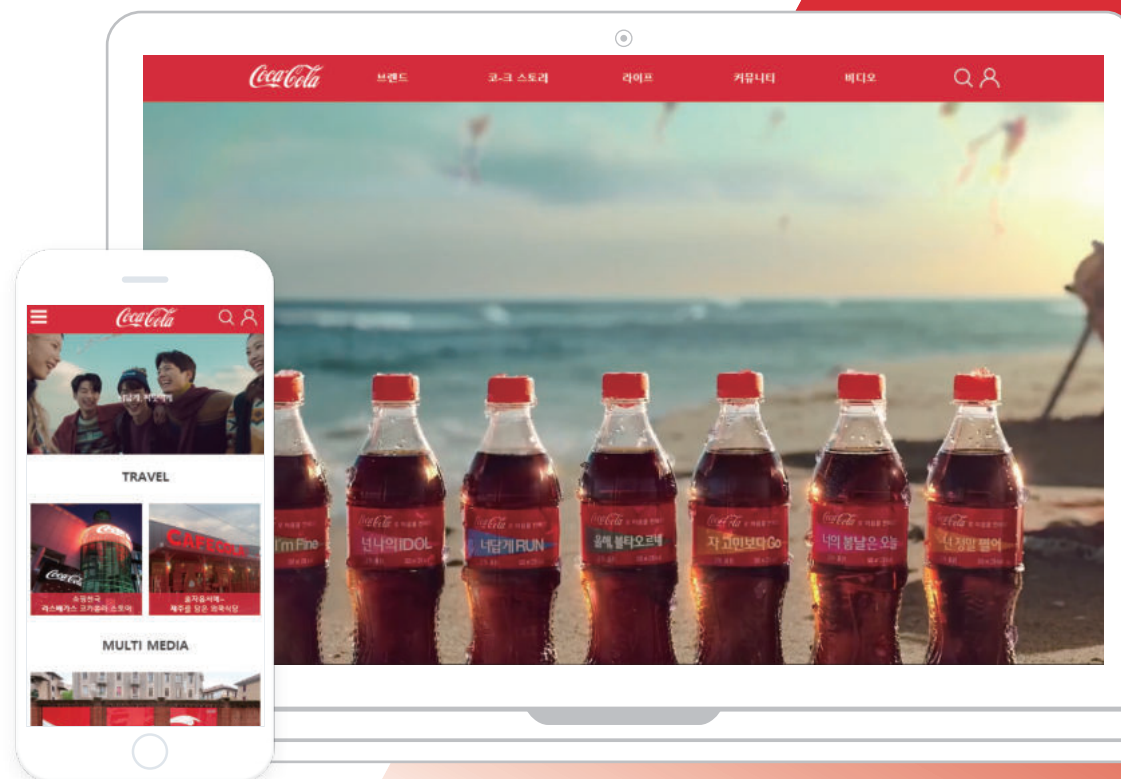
Coca-Cola 브랜드 코-크 스토리 라이프 커뮤니티 비디오

I'm Fine
너나의IDOL
너답게RUN
올해, 불타오르네
자 고민보다Go
너의 봄날은 오늘
난 정말 멀어

Coca-Cola

TRAVEL

CAFE COLA

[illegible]
라스베가스 코카콜라 스토어

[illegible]
제주를 담은 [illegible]

MULTI MEDIA